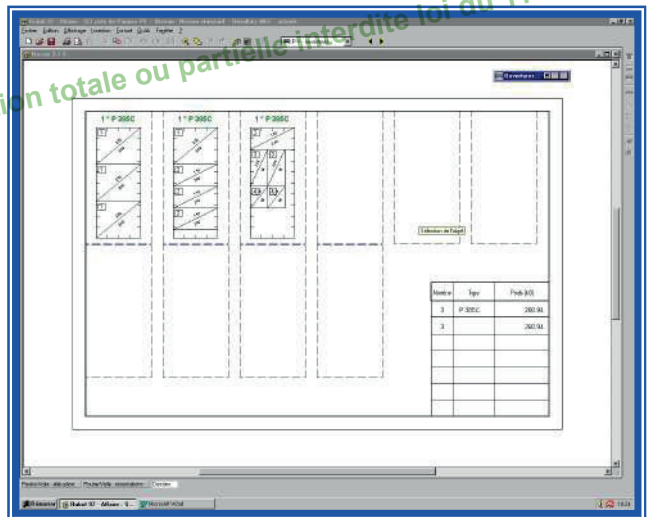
ion totale ou partielle interdite loi du

1 * P 305C

1 * P 305C

1 * P 305C

Sélection de l'objet

| Nombre | Type | Poids (kG) |
|---|---|---|
| 3 | P 305C | 260.94 |
| 3 | | 260.94 |
| | | |
| | | |
| | | |
| | | |
| | | |

Démarrer

18:24